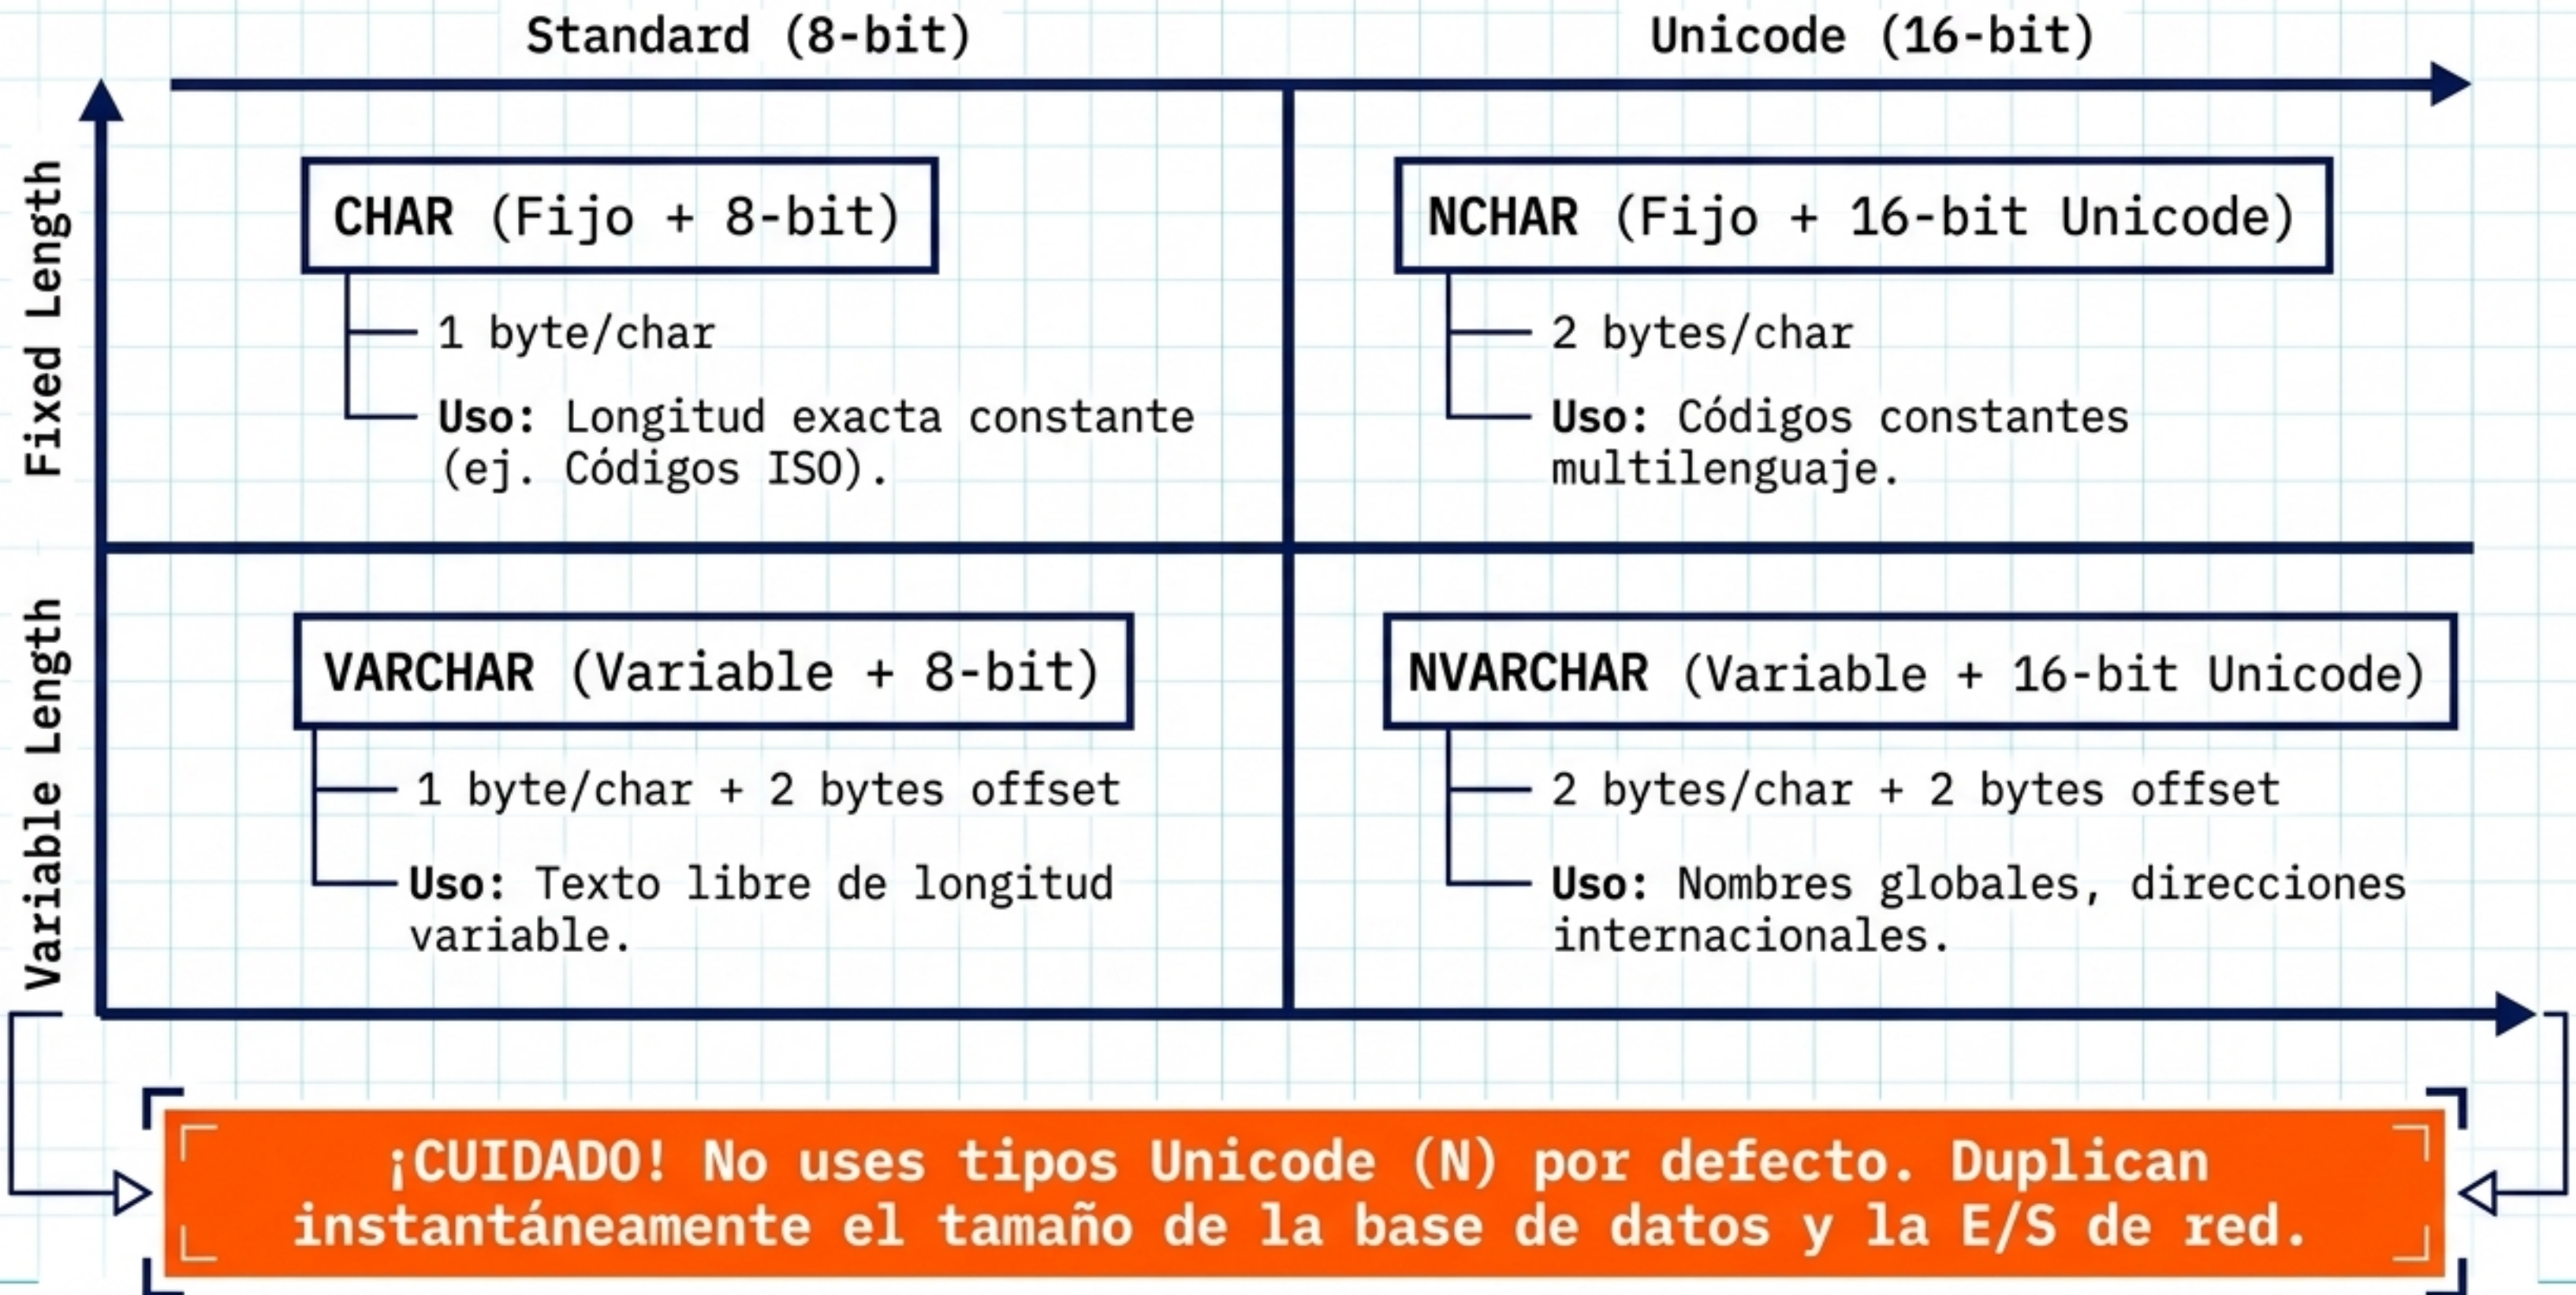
Standard (8-bit)

Unicode (16-bit)

Fixed Length

Variable Length

CHAR (Fijo + 8-bit)

1 byte/char

Uso: Longitud exacta constante (ej. Códigos ISO).

NCHAR (Fijo + 16-bit Unicode)

2 bytes/char

Uso: Códigos constantes multilenguaje.

VARCHAR (Variable + 8-bit)

1 byte/char + 2 bytes offset

Uso: Texto libre de longitud variable.

NVARCHAR (Variable + 16-bit Unicode)

2 bytes/char + 2 bytes offset

Uso: Nombres globales, direcciones internacionales.

¡CUIDADO! No uses tipos Unicode (N) por defecto. Duplican instantáneamente el tamaño de la base de datos y la E/S de red.